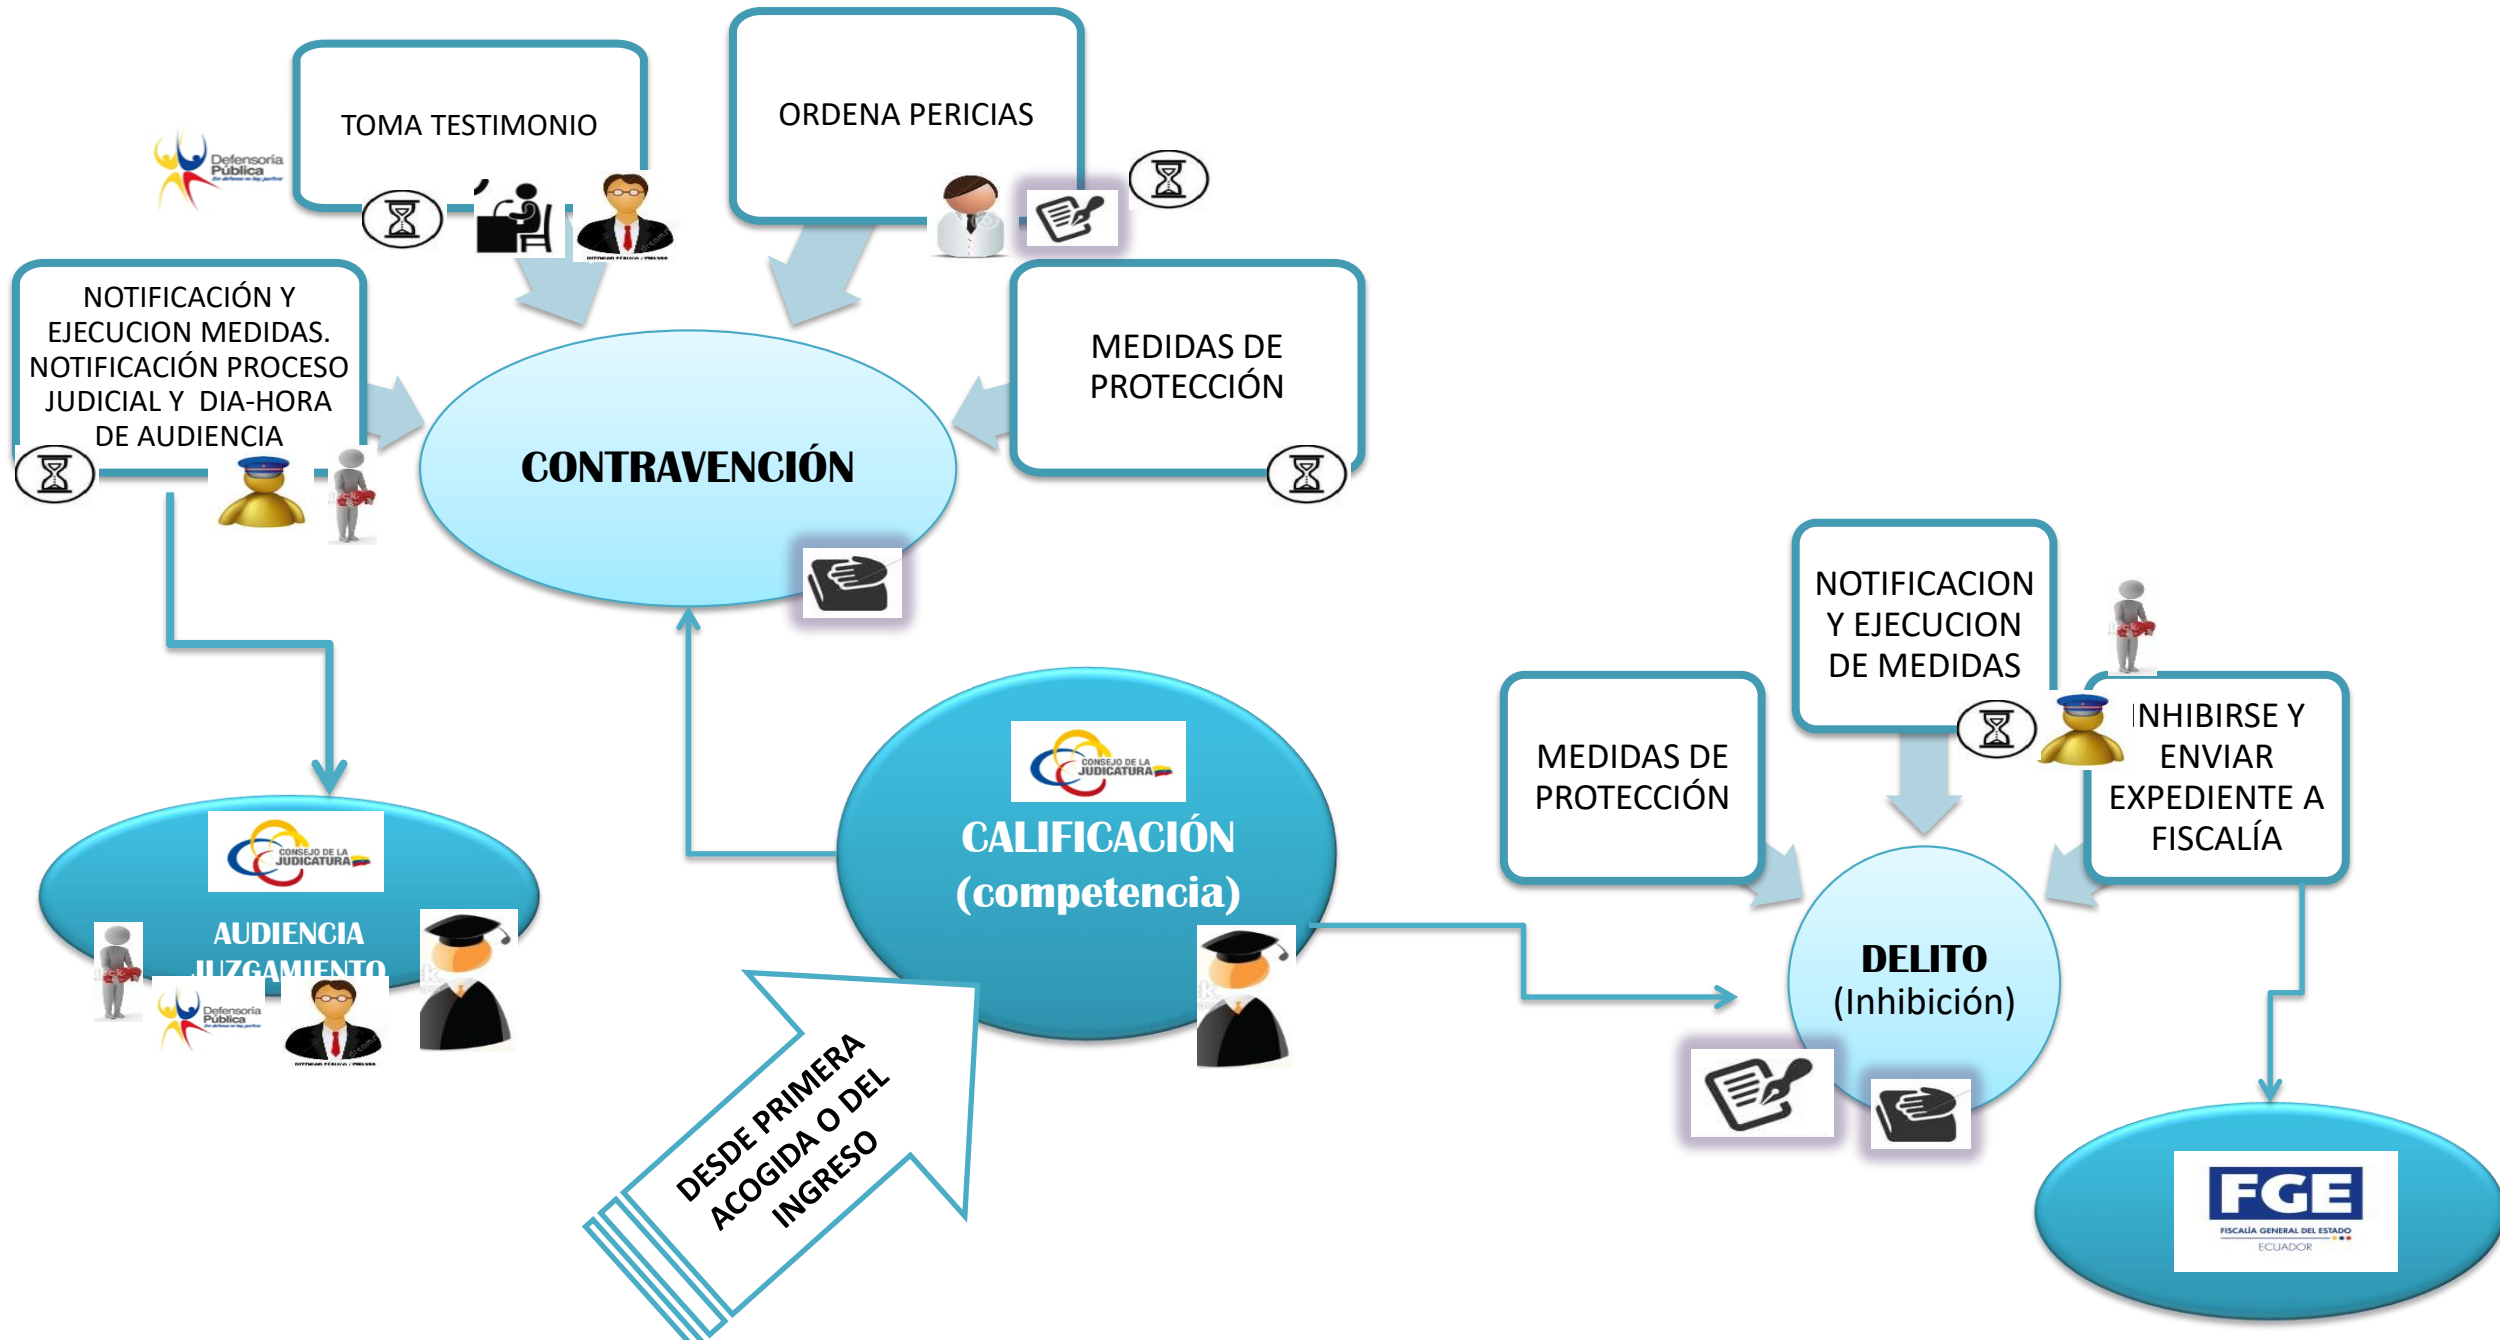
Defensoría Pública

TOMA TESTIMONIO

ORDENA PERICIAS

NOTIFICACIÓN Y EJECUCION MEDIDAS. NOTIFICACIÓN PROCESO JUDICIAL Y DIA-HORA DE AUDIENCIA

MEDIDAS DE PROTECCIÓN

CONTRAVENCIÓN

NOTIFICACION Y EJECUCION DE MEDIDAS

MEDIDAS DE PROTECCIÓN

INHIBIRSE Y ENVIAR EXPEDIENTE A FISCALÍA

CONSEJO DE LA JUDICATURA

CALIFICACIÓN (competencia)

CONSEJO DE LA JUDICATURA

AUDIENCIA JUZGAMIENTO

Defensoría Pública

DELITO (Inhibición)

DESDE PRIMERA ACOGIDA O DEL INGRESO

FGE
FISCALÍA GENERAL DEL ESTADO
ECUADOR